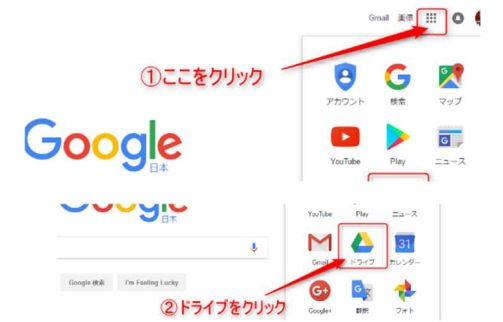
Gmail 画像

①ここをクリック

アカウント
検索
マップ
YouTube
Play
ニュース

Google
日本

Google
日本

Google 検索
I'm Feeling Lucky

YouTube
Play
ニュース
Gmail
ドライブ
31
カレンダー
G+
Google+
翻訳
フォト

②ドライブをクリック